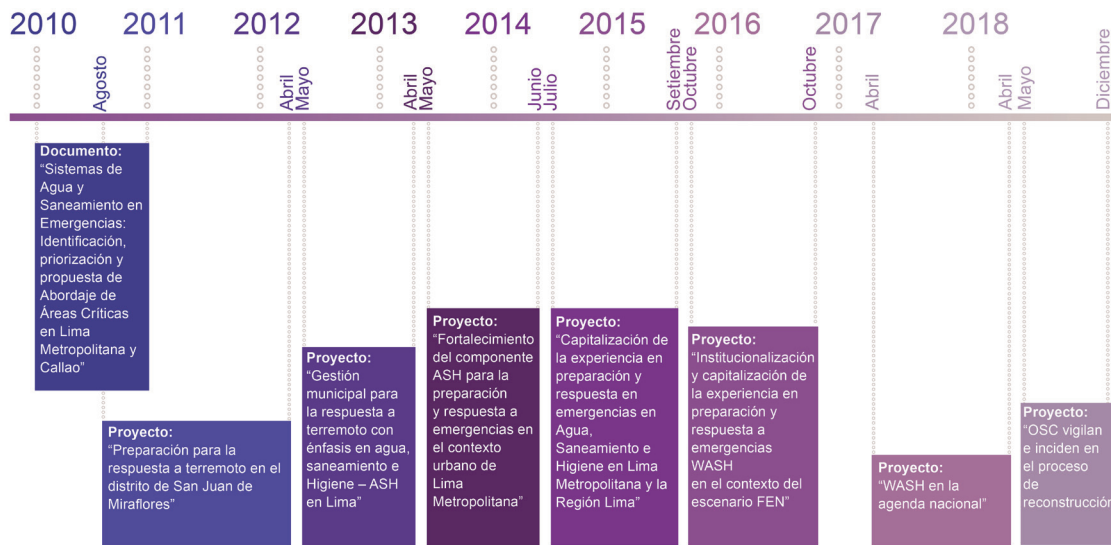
2010 2011 2012 2013 2014 2015 2016 2017 2018

Agosto
Abril Mayo
Abril Mayo
Junio Julio
Setiembre Octubre
Octubre
Abril
Abril Mayo
Diciembre

Documento: "Sistemas de Agua y Saneamiento en Emergencias: Identificación, priorización y propuesta de Abordaje de Áreas Críticas en Lima Metropolitana y Callao"

Proyecto: "Preparación para la respuesta a terremoto en el distrito de San Juan de Miraflores"

Proyecto: "Gestión municipal para la respuesta a terremoto con énfasis en agua, saneamiento e Higiene – ASH en Lima"

Proyecto: "Fortalecimiento del componente ASH para la preparación y respuesta a emergencias en el contexto urbano de Lima Metropolitana"

Proyecto: "Capitalización de la experiencia en preparación y respuesta en emergencias en Agua, Saneamiento e Higiene en Lima Metropolitana y la Región Lima"

Proyecto: "Institucionalización y capitalización de la experiencia en preparación y respuesta a emergencias WASH en el contexto del escenario FEN"

Proyecto: "WASH en la agenda nacional"

Proyecto: "OSC vigilan e inciden en el proceso de reconstrucción